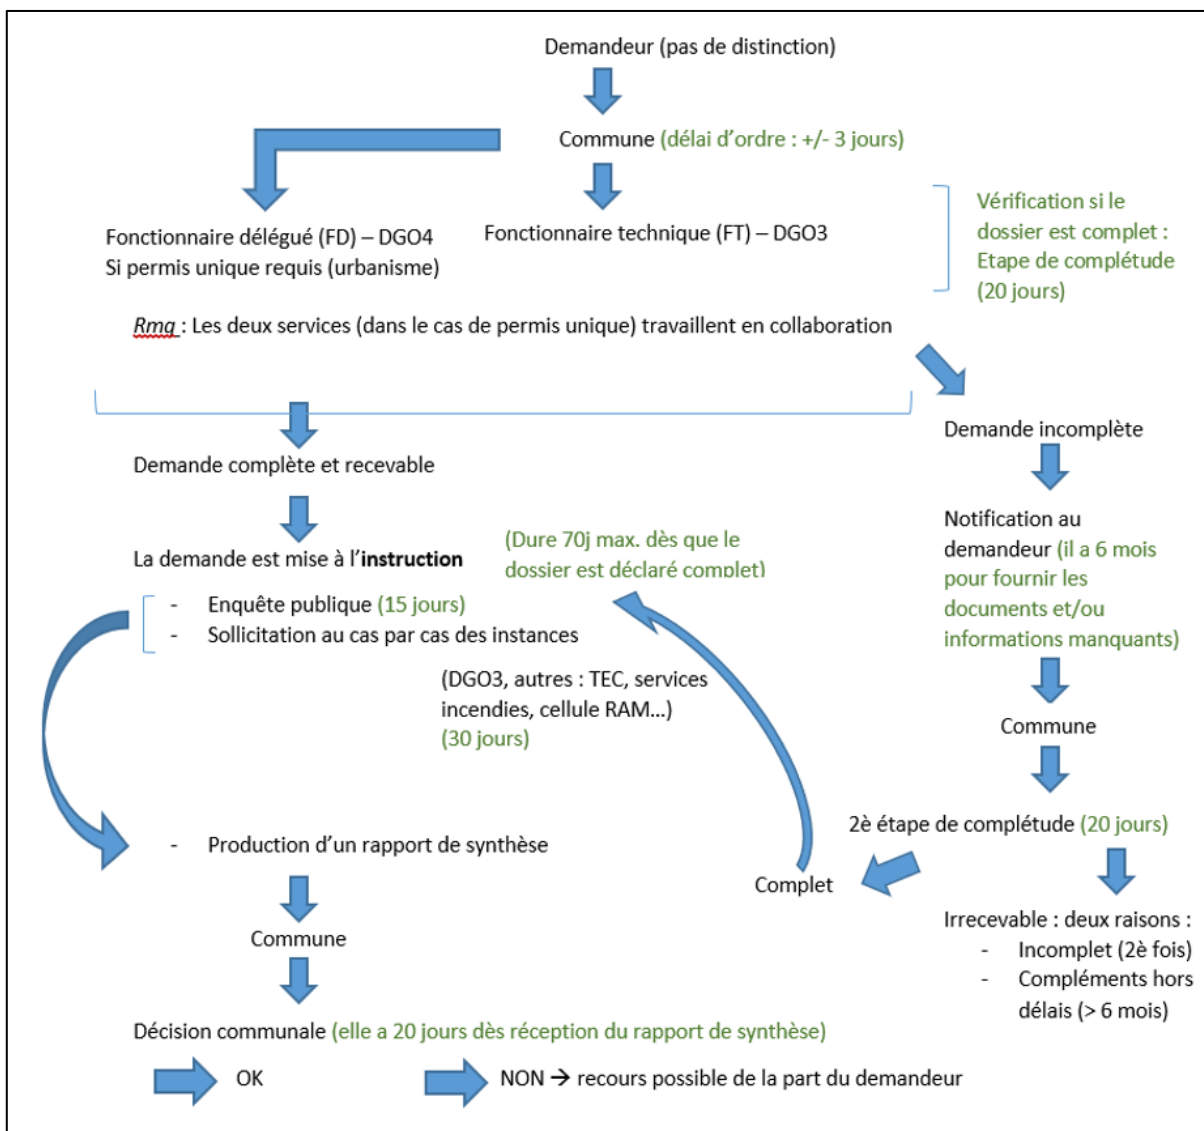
Demandeur (pas de distinction)

Commune (délai d'ordre : +/- 3 jours)

Fonctionnaire délégué (FD) – DGO4
Si permis unique requis (urbanisme)

Fonctionnaire technique (FT) – DGO3

Vérification si le dossier est complet : Etape de complétude (20 jours)

Rmq : Les deux services (dans le cas de permis unique) travaillent en collaboration

Demande incomplète

Demande complète et recevable

La demande est mise à l'instruction

(Dure 70j max. dès que le dossier est déclaré complet)

- Enquête publique (15 jours)
- Sollicitation au cas par cas des instances

(DGO3, autres : TEC, services incendies, cellule RAM…) (30 jours)

Notification au demandeur (il a 6 mois pour fournir les documents et/ou informations manquants)

Commune

2è étape de complétude (20 jours)

- Production d'un rapport de synthèse

Complet

Commune

Irrecevable : deux raisons :
- Incomplet (2è fois)
- Compléments hors délais (> 6 mois)

Décision communale (elle a 20 jours dès réception du rapport de synthèse)

OK

NON → recours possible de la part du demandeur